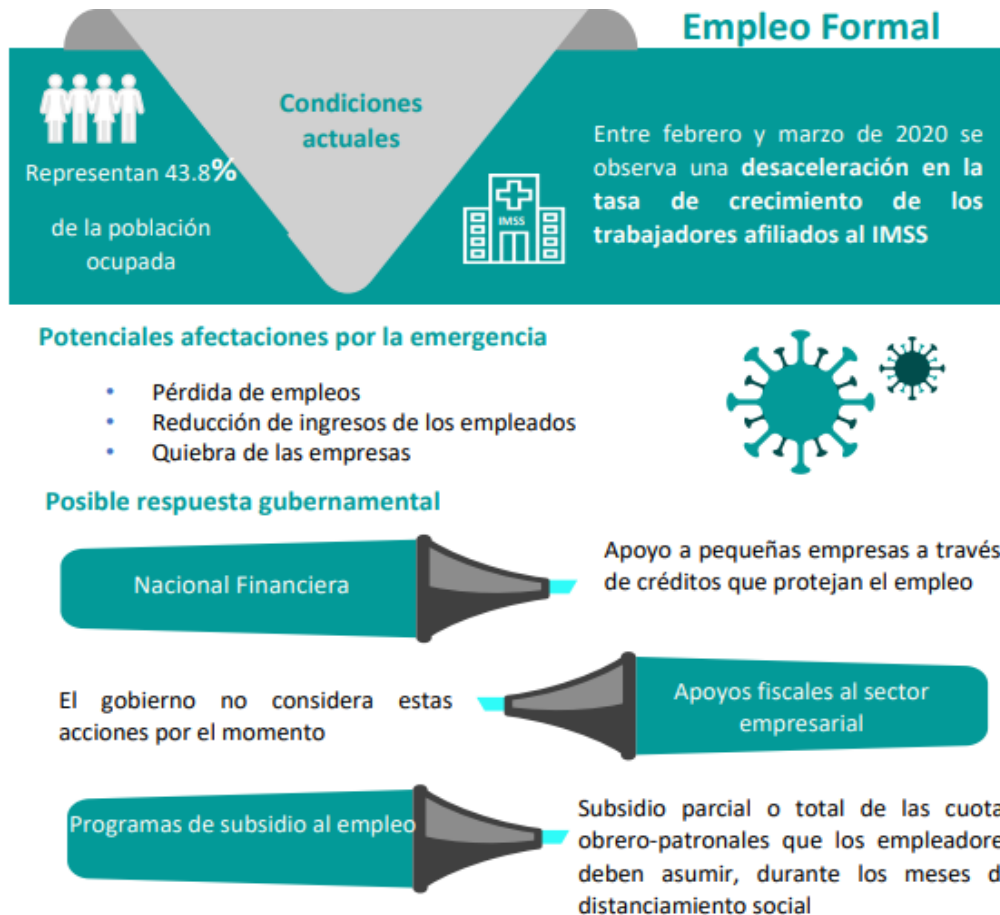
Empleo Formal

Condiciones actuales

Representan 43.8%

de la población ocupada

IMSS

Entre febrero y marzo de 2020 se observa una desaceleración en la tasa de crecimiento de los trabajadores afiliados al IMSS

Potenciales afectaciones por la emergencia

- Pérdida de empleos
- Reducción de ingresos de los empleados
- Quiebra de las empresas

Posible respuesta gubernamental

Nacional Financiera

Apoyo a pequeñas empresas a travé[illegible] de créditos que protejan el empleo

El gobierno no considera estas acciones por el momento

Apoyos fiscales al sector empresarial

Programas de subsidio al empleo

Subsidio parcial o total de las cuota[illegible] obrero-patronales que los empleadore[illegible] deben asumir, durante los meses d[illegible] distanciamiento social